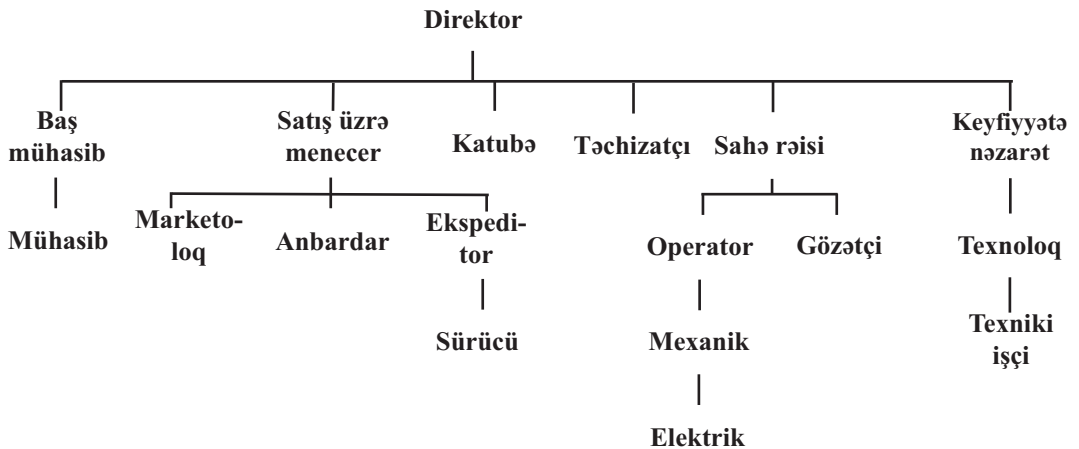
Direktor

Baş mühasib

Mühasib

Satış üzrə menecer

Marketoloq

Anbardar

Ekspeditor

Sürücü

Katubə

Təchizatçı

Sahə rəisi

Operator

Mexanik

Elektrik

Gözətçi

Keyfiyyətə nəzarət

Texnoloq

Texniki işçi